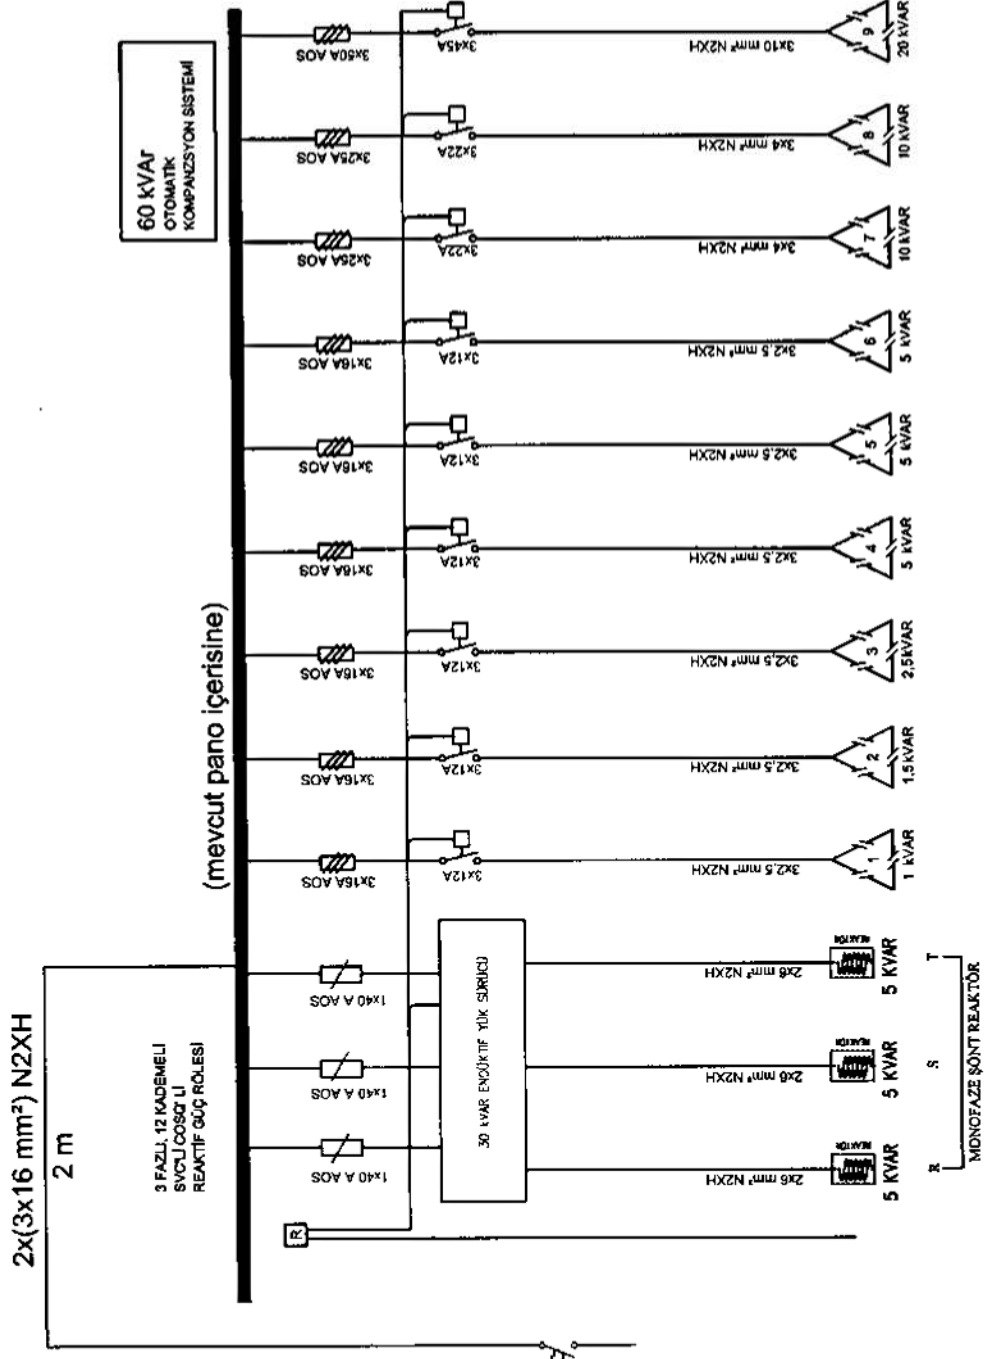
60 kVAr
OTOMATİK KOMPANZSYON SİSTEMİ

(mevcut pano içerisine)

2x(3x16 mm²) N2XH
2 m

3 FAZLI, 12 KADEMELİ SVC'Lİ COSQ'LI REAKTİF GÜÇ RÖLESİ

R

3x50A AOS
3x45A
3x10 mm² N2XH
9
20 kVAR

3x25A AOS
3x22A
3x4 mm² N2XH
8
10 kVAR

3x25A AOS
3x22A
3x4 mm² N2XH
7
10 kVAR

3x16A AOS
3x12A
3x2,5 mm² N2XH
6
5 kVAR

3x16A AOS
3x12A
3x2,5 mm² N2XH
5
5 kVAR

3x16A AOS
3x12A
3x2,5 mm² N2XH
4
5 kVAR

3x16A AOS
3x12A
3x2,5 mm² N2XH
3
2,5kVAR

3x16A AOS
3x12A
3x2,5 mm² N2XH
2
1,5kVAR

3x16A AOS
3x12A
3x2,5 mm² N2XH
1
1 kVAR

1x40 A AOS
1x40 A AOS
1x40 A AOS

30 kVAR ENDÜKTİF YÜK SÜRÜCÜ

2x6 mm² N2XH
REAKTÖR
5 KVAR
T

2x6 mm² N2XH
REAKTÖR
5 KVAR
S

2x6 mm² N2XH
REAKTÖR
5 KVAR
R

MONOFAZE ŞÖNT REAKTÖR